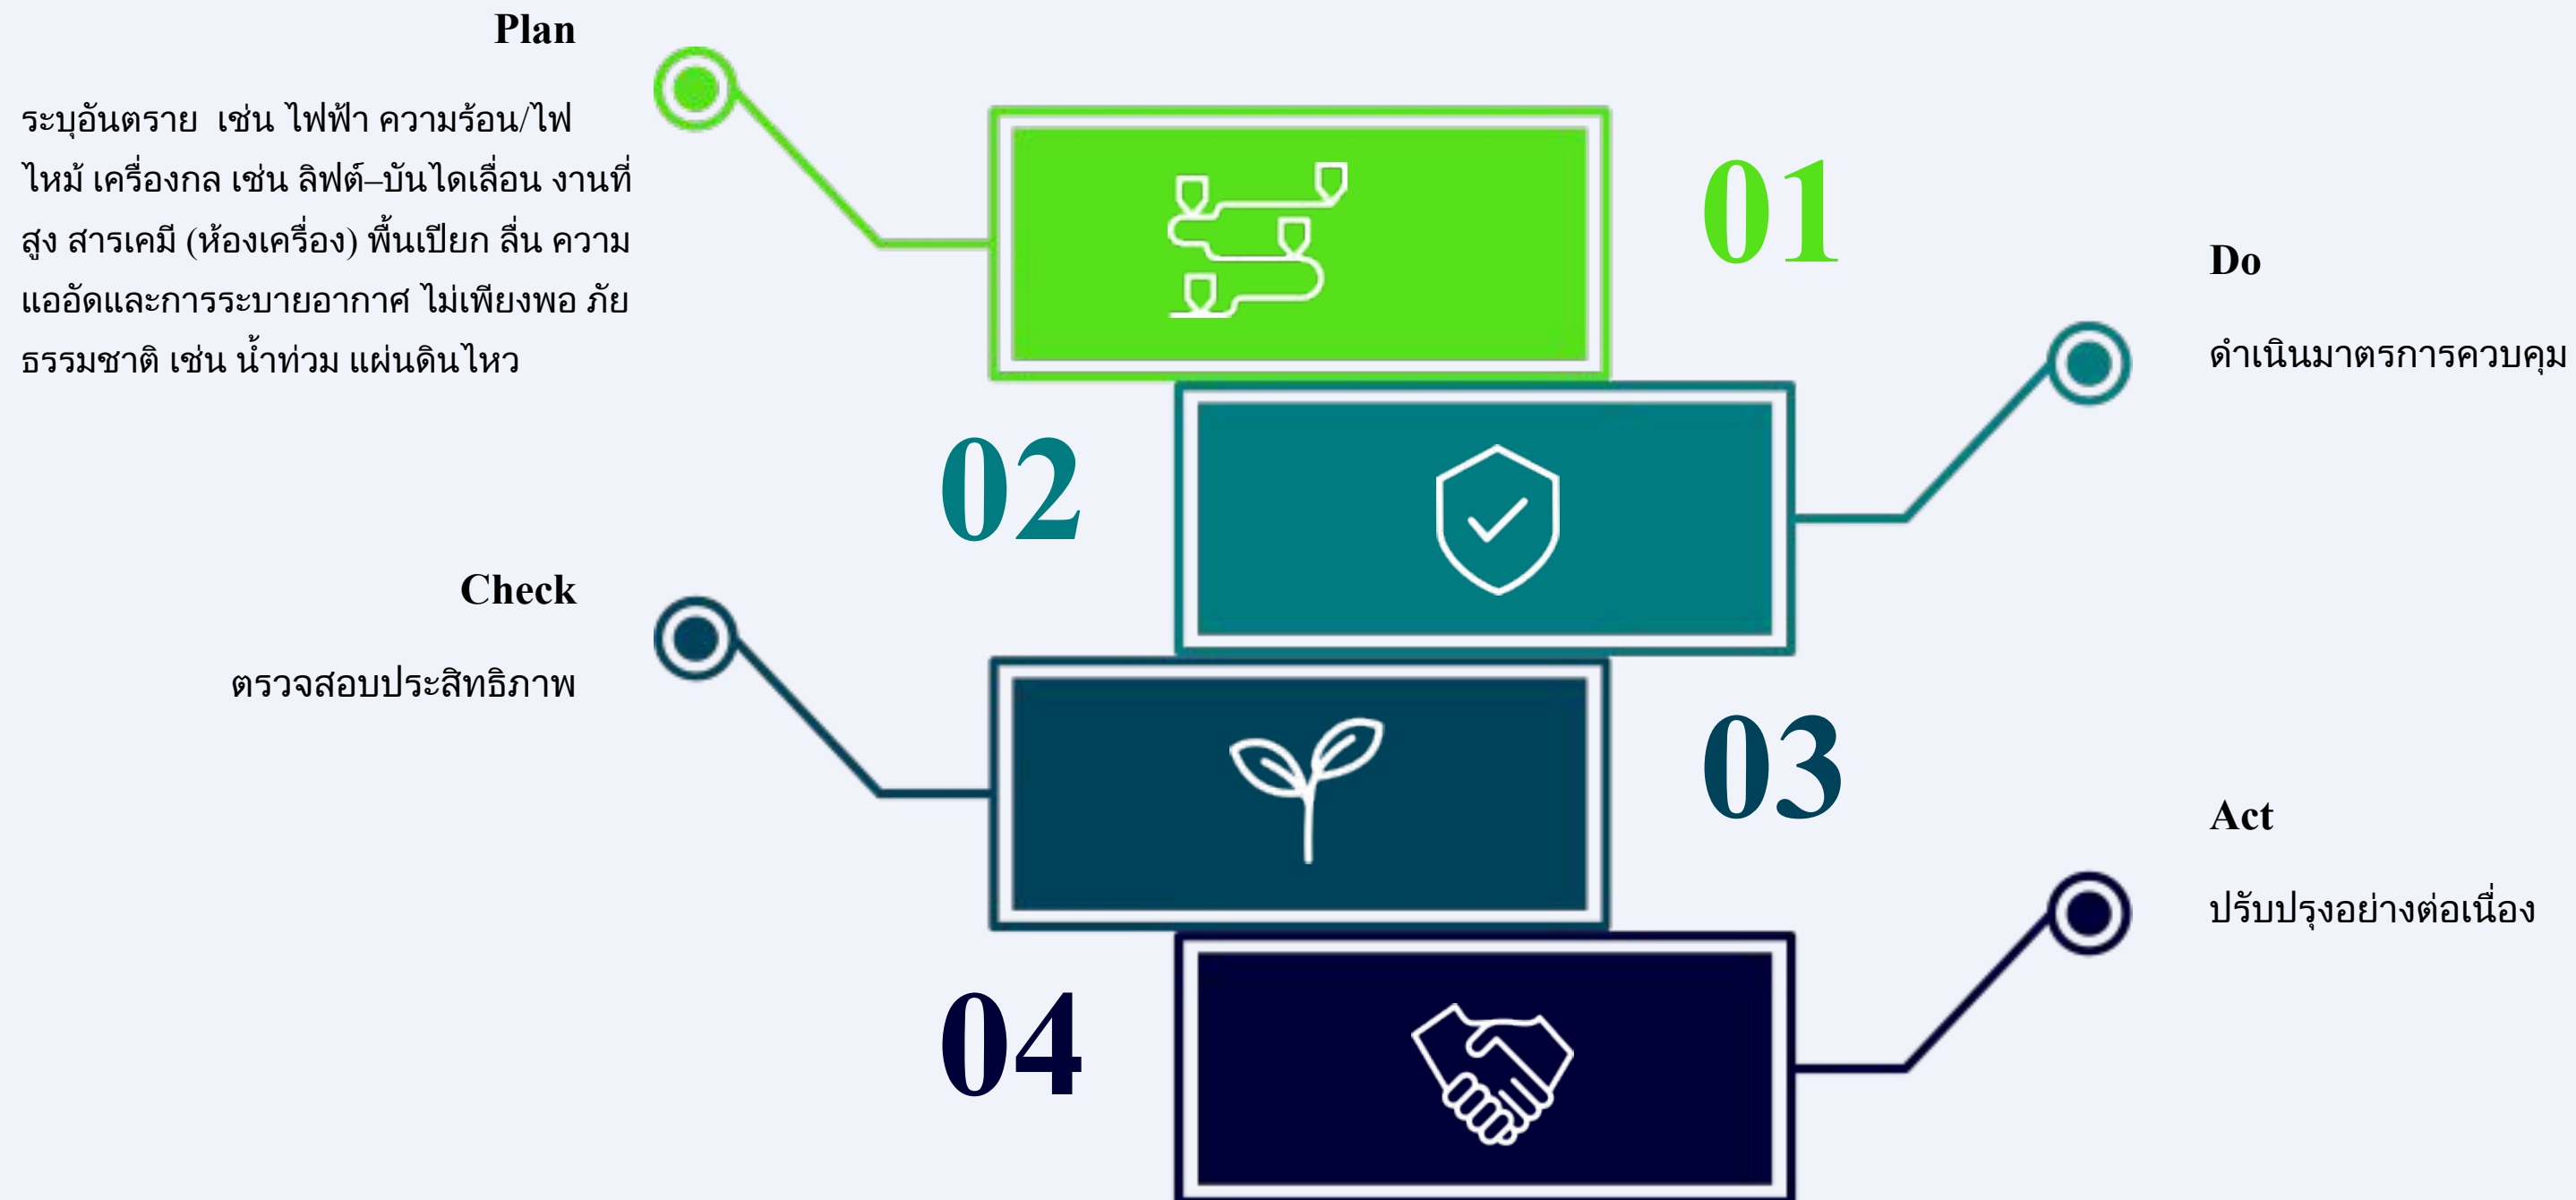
Plan

ระบุอันตราย เช่น ไฟฟ้า ความร้อน/ไฟไหม้ เครื่องกล เช่น ลิฟต์–บันไดเลื่อน งานที่สูง สารเคมี (ห้องเครื่อง) พื้นเปียก ลื่น ความแออัดและการระบายอากาศ ไม่เพียงพอ ภัยธรรมชาติ เช่น น้ำท่วม แผ่นดินไหว

01

Do

ดำเนินมาตรการควบคุม

02

Check

ตรวจสอบประสิทธิภาพ

03

Act

ปรับปรุงอย่างต่อเนื่อง

04